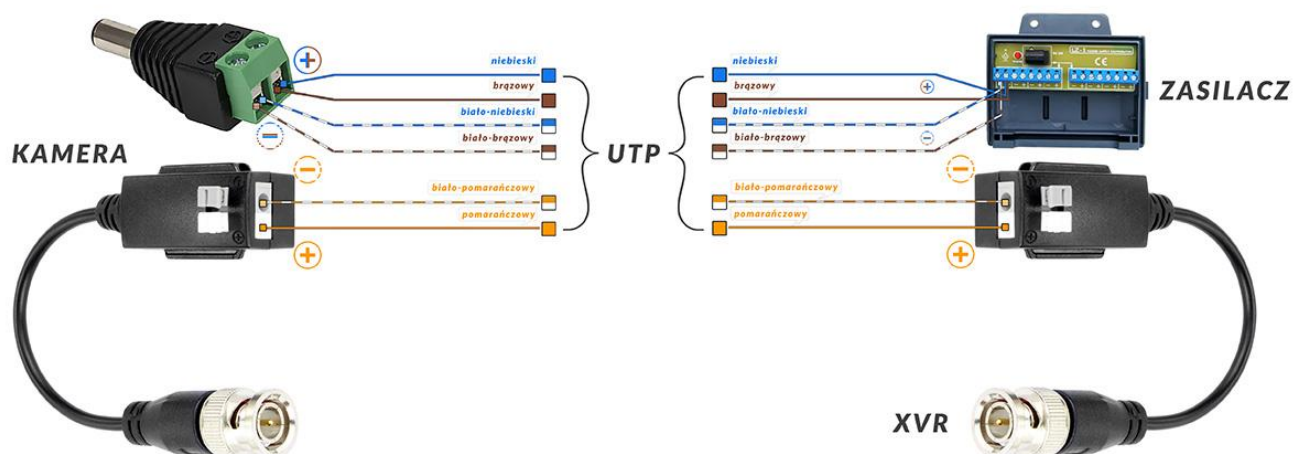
KAMERA

+
−
−
+

niebieski
brązowy
biało-niebieski
biało-brązowy
biało-pomarańczowy
pomarańczowy

UTP

niebieski
brązowy
biało-niebieski
biało-brązowy
biało-pomarańczowy
pomarańczowy

+
−
−
+

ZASILACZ

CE

XVR